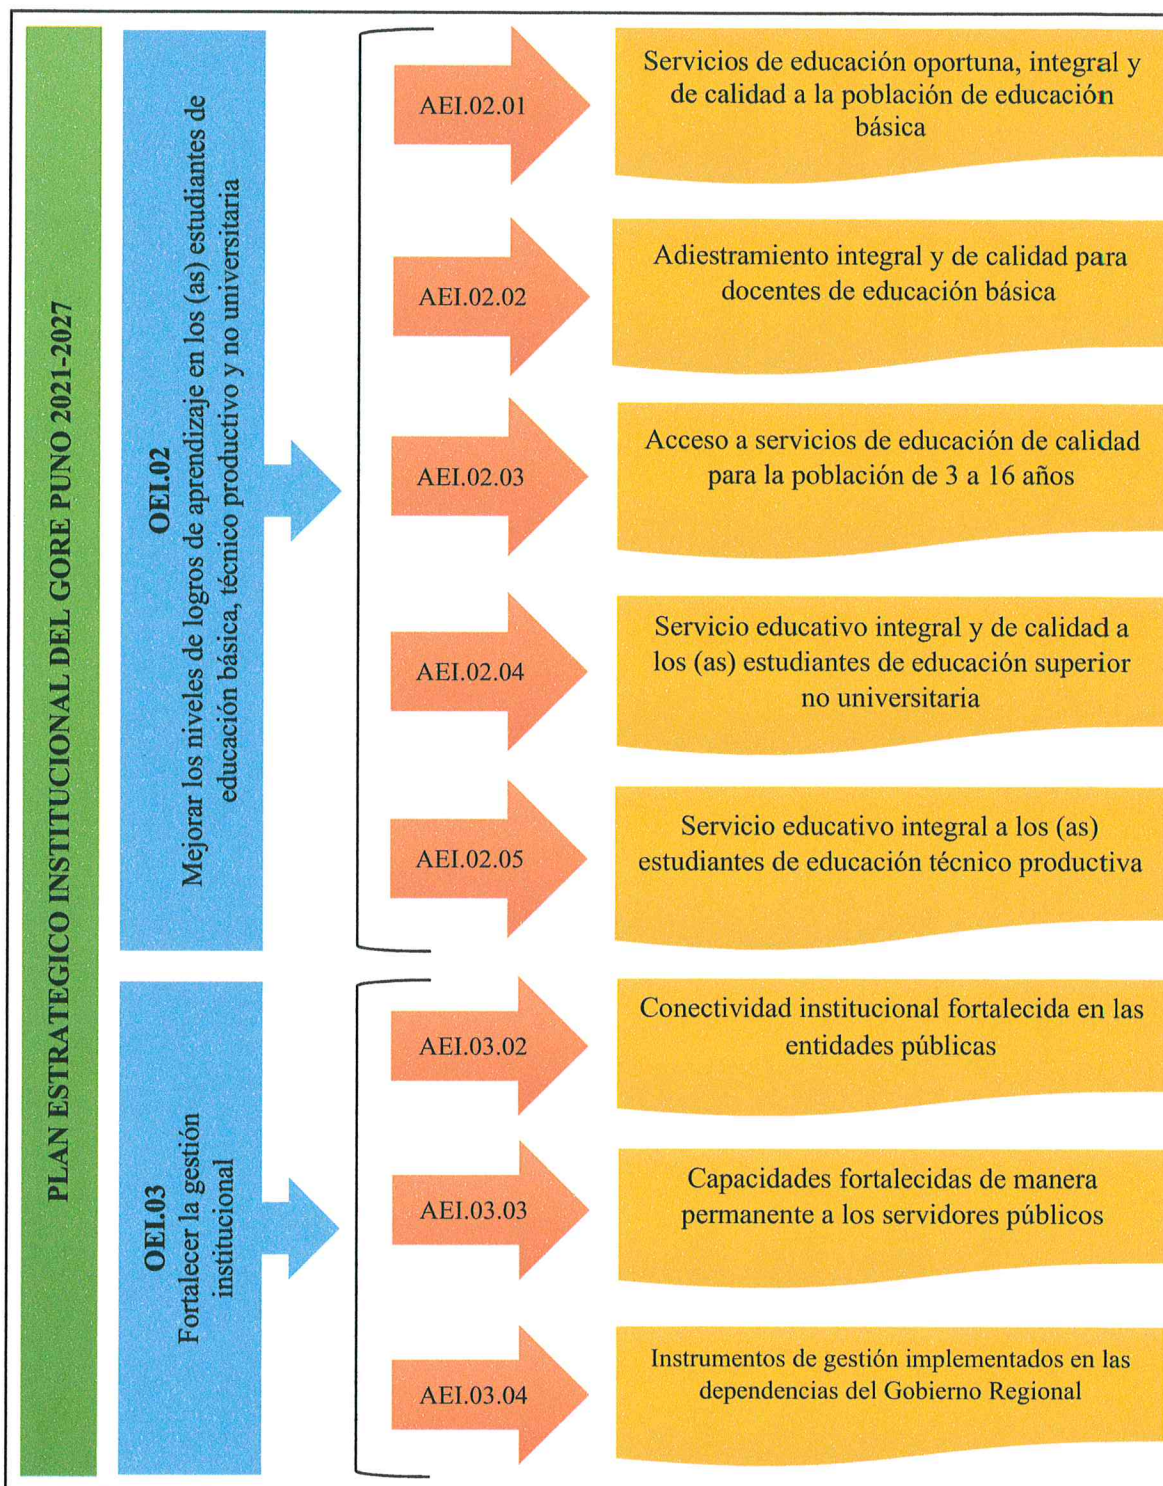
PLAN ESTRATEGICO INSTITUCIONAL DEL GORE PUNO 2021-2027

OEI.02
Mejorar los niveles de logros de aprendizaje en los (as) estudiantes de educación básica, técnico productivo y no universitaria

AEI.02.01
Servicios de educación oportuna, integral y de calidad a la población de educación básica

AEI.02.02
Adiestramiento integral y de calidad para docentes de educación básica

AEI.02.03
Acceso a servicios de educación de calidad para la población de 3 a 16 años

AEI.02.04
Servicio educativo integral y de calidad a los (as) estudiantes de educación superior no universitaria

AEI.02.05
Servicio educativo integral a los (as) estudiantes de educación técnico productiva

OEI.03
Fortalecer la gestión institucional

AEI.03.02
Conectividad institucional fortalecida en las entidades públicas

AEI.03.03
Capacidades fortalecidas de manera permanente a los servidores públicos

AEI.03.04
Instrumentos de gestión implementados en las dependencias del Gobierno Regional